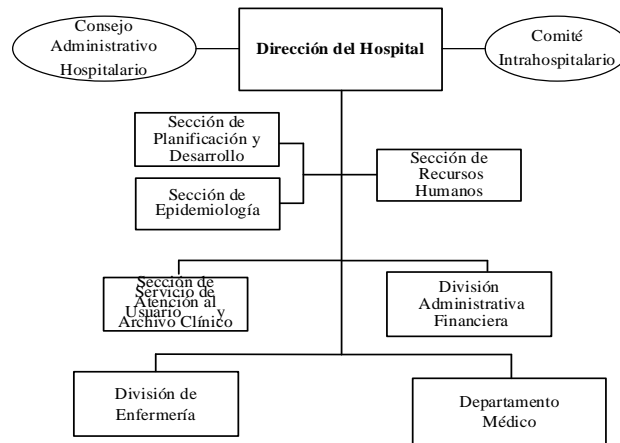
Consejo Administrativo Hospitalario

Dirección del Hospital

Comité Intrahospitalario

Sección de Planificación y Desarrollo

Sección de Epidemiología

Sección de Recursos Humanos

Sección de Servicio de Atención al Usuario y Archivo Clínico

División Administrativa Financiera

División de Enfermería

Departamento Médico